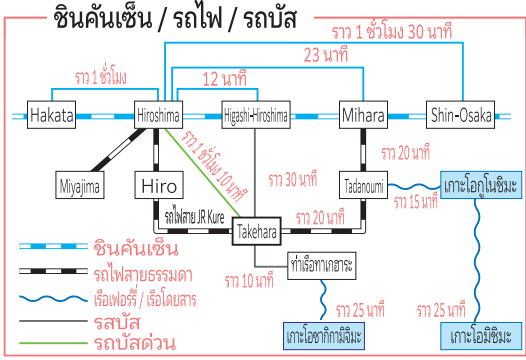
ชินคันเซ็น / รถไฟ / รถบัส

ราว 1 ชั่วโมง 30 นาที

23 นาที

ราว 1 ชั่วโมง

12 นาที

Hakata

Hiroshima

Higashi-Hiroshima

Mihara

Shin-Osaka

ราว 1 ชั่วโมง 10 นาที

ราว 20 นาที

Miyajima

Hiro

ราว 30 นาที

Tadanoumi

เกาะโอกูโนชิมะ

ราว 15 นาที

รถไฟสาย JR Kure

Takehara

ราว 20 นาที

ท่าเรือทาเกฮาระ

ราว 10 นาที

ราว 25 นาที

ราว 25 นาที

เกาะโอซากิกามิจิมะ

เกาะโอมิชิมะ

ชินคันเซ็น

รถไฟสายธรรมดา

เรือเฟอร์รี่ / เรือโดยสาร

รถบัส

รถบัสด่วน